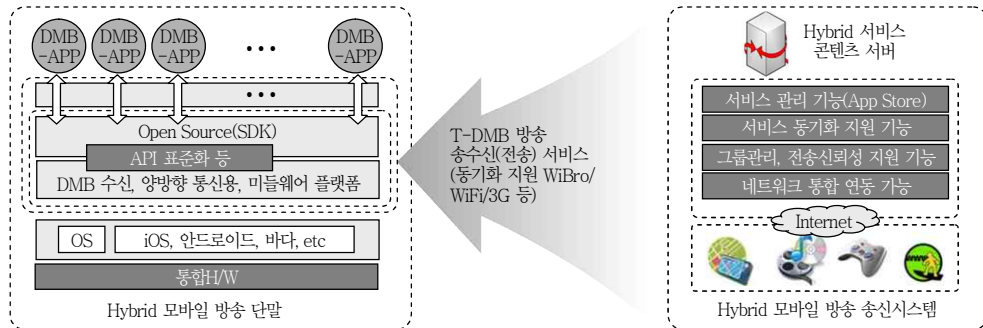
DMB -APP

DMB -APP

DMB -APP

• • •

DMB -APP

• • •

Open Source(SDK)

API 표준화 등

DMB 수신, 양방향 통신용, 미들웨어 플랫폼

OS

iOS, 안드로이드, 바다, etc

통합H/W

Hybrid 모바일 방송 단말

T-DMB 방송 송수신(전송) 서비스 (동기화 지원 WiBro/ WiFi/3G 등)

Hybrid 서비스 콘텐츠 서버

서비스 관리 기능(App Store)

서비스 동기화 지원 기능

그룹관리, 전송신뢰성 지원 기능

네트워크 통합 연동 기능

Internet

Hybrid 모바일 방송 송신시스템